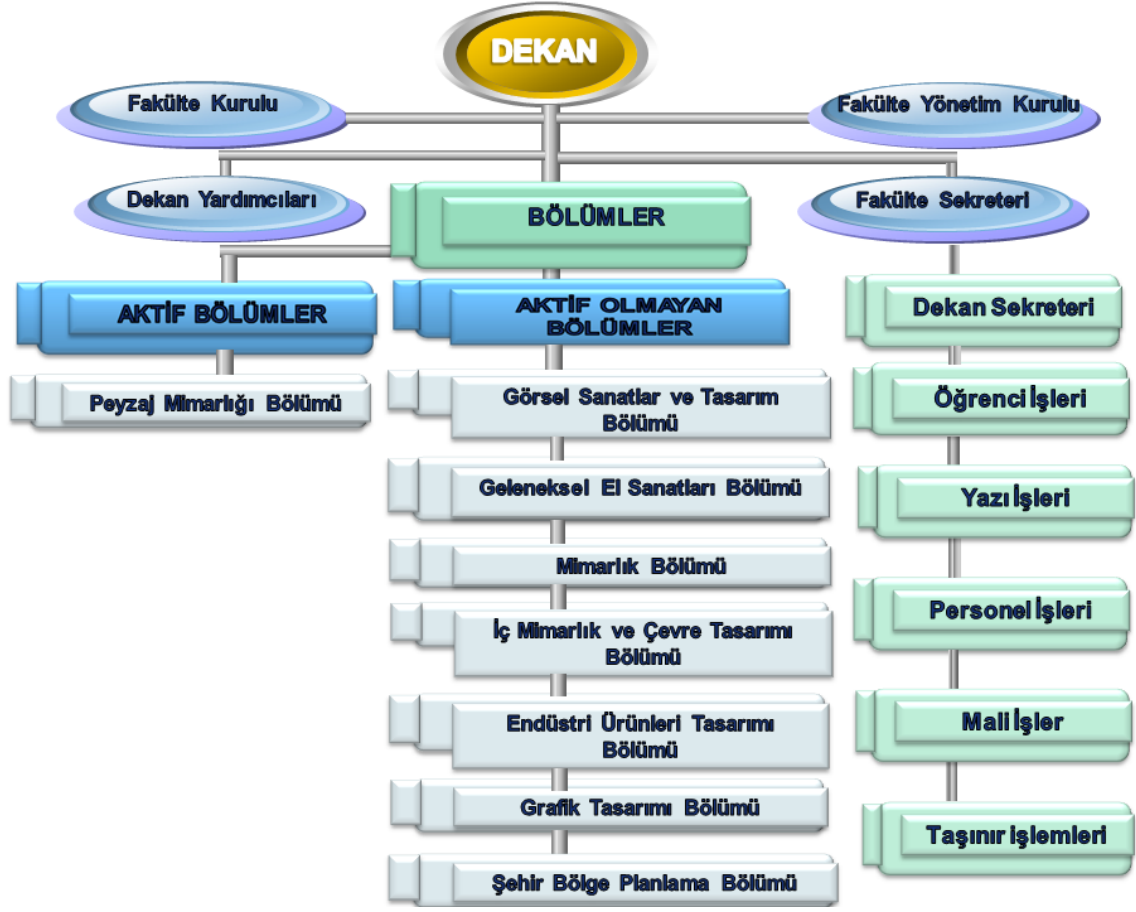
DEKAN

Fakülte Kurulu

Fakülte Yönetim Kurulu

Dekan Yardımcıları

BÖLÜMLER

Fakülte Sekreteri

AKTİF BÖLÜMLER

Peyzaj Mimarlığı Bölümü

AKTİF OLMAYAN BÖLÜMLER

Görsel Sanatlar ve Tasarım Bölümü

Geleneksel El Sanatları Bölümü

Mimarlık Bölümü

İç Mimarlık ve Çevre Tasarımı Bölümü

Endüstri Ürünleri Tasarımı Bölümü

Grafik Tasarımı Bölümü

Şehir Bölge Planlama Bölümü

Dekan Sekreteri

Öğrenci İşleri

Yazı İşleri

Personel İşleri

Mali İşler

Taşınır İşlemleri